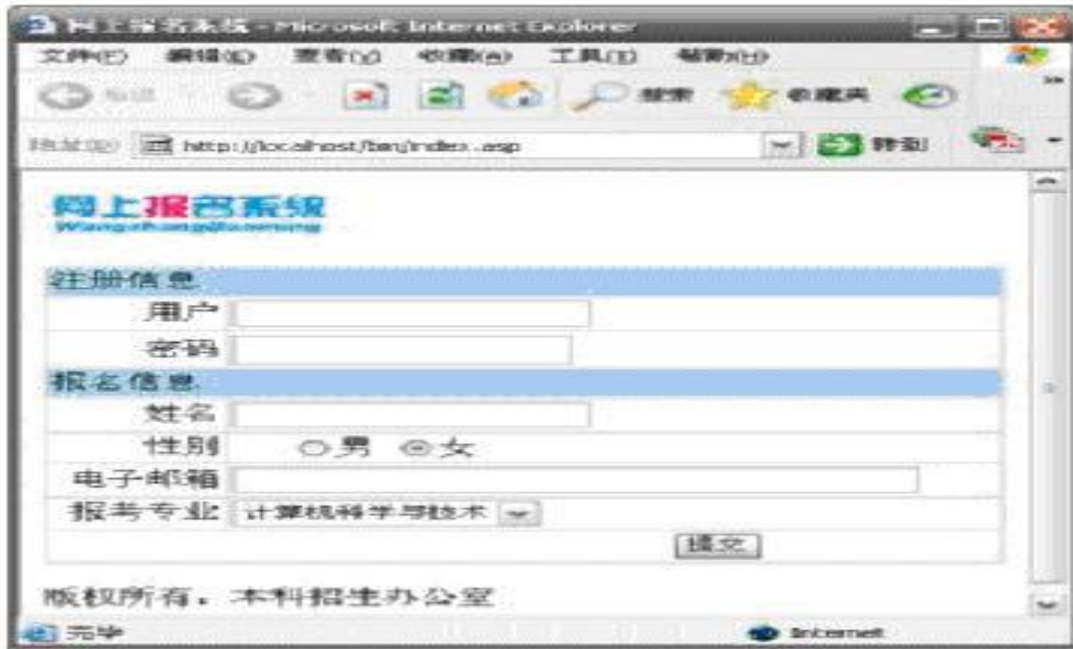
网上报名系统 - Microsoft Internet Explorer

文件(F) 编辑(E) 查看(V) 收藏(A) 工具(T) 帮助(H)

后退 搜索 收藏夹

地址(D) http://localhost/bm/index.asp 转到

网上报名系统
WangShangBaoming

注册信息
| 用户 | |
|---|---|
| 密码 | |

报名信息
| 姓名 | |
|---|---|
| 性别 | ○男 ⊙女 |
| 电子邮箱 | |
| 报考专业 | 计算机科学与技术 |
| | 提交 |

版权所有：本科招生办公室

完毕 Internet